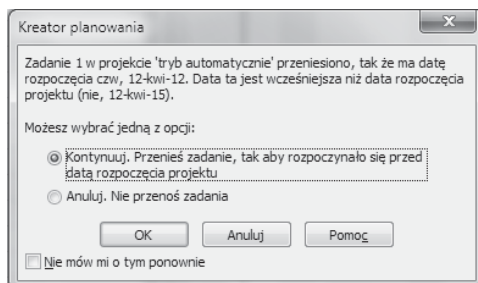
Kreator planowania

Zadanie 1 w projekcie 'tryb automatycznie' przeniesiono, tak że ma datę rozpoczęcia czw, 12-kwi-12. Data ta jest wcześniejsza niż data rozpoczęcia projektu (nie, 12-kwi-15).

Możesz wybrać jedną z opcji:

Kontynuuj. Przenieś zadanie, tak aby rozpoczynało się przed datą rozpoczęcia projektu

Anuluj. Nie przenoś zadania

OK

Anuluj

Pomoc

Nie mów mi o tym ponownie